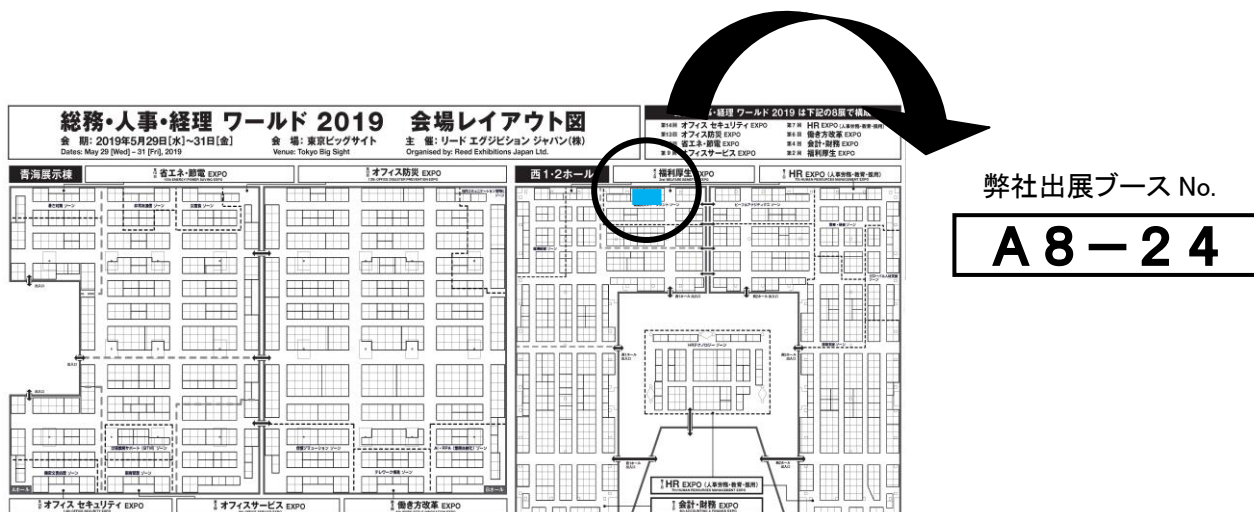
総務・人事・経理 ワールド 2019 会場レイアウト図

会 期: 2019年5月29日[水]~31日[金]
Dates: May 29 [Wed] – 31 [Fri], 2019

会 場: 東京ビッグサイト
Venue: Tokyo Big Sight

主 催: リード エグジビション ジャパン(株)
Organised by: Reed Exhibitions Japan Ltd.

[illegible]・経理 ワールド 2019 は下記の8展で構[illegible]

第14回 オフィス セキュリティ EXPO
第13回 オフィス防災 EXPO
第 回 省エネ・節電 EXPO
第 回 オフィスサービス EXPO
第7回 HR EXPO (人事労務・教育・採用)
第6回 働き方改革 EXPO
第4回 会計・財務 EXPO
第2回 福利厚生 EXPO

青海展示棟
省エネ・節電 EXPO
オフィス防災 EXPO

西1・2ホール
福利厚生 EXPO
HR EXPO (人事労務・教育・採用)

HR EXPO (人事労務・教育・採用)
会計・財務 EXPO

オフィス セキュリティ EXPO
オフィスサービス EXPO
働き方改革 EXPO

弊社出展ブース No.

A8-24